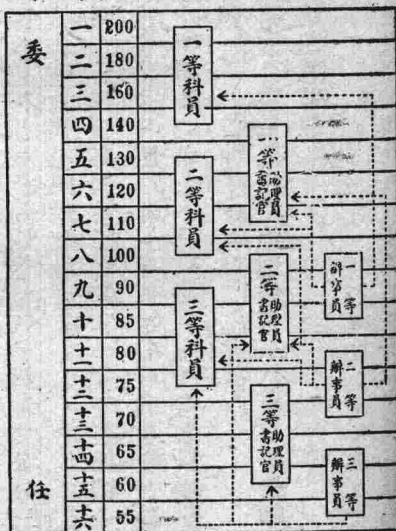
委

任

| | |
|---|---|
| 一 | 200 |
| 二 | 180 |
| 三 | 160 |
| 四 | 140 |
| 五 | 130 |
| 六 | 120 |
| 七 | 110 |
| 八 | 100 |
| 九 | 90 |
| 十 | 85 |
| 十一 | 80 |
| 十二 | 75 |
| 十三 | 70 |
| 十四 | 65 |
| 十五 | 60 |
| 十六 | 55 |

一等科員

一等書記官 助理員

二等科員

二等書記官 助理員

一等辦事員

三等科員

二等辦事員

三等書記官 助理員

三等辦事員